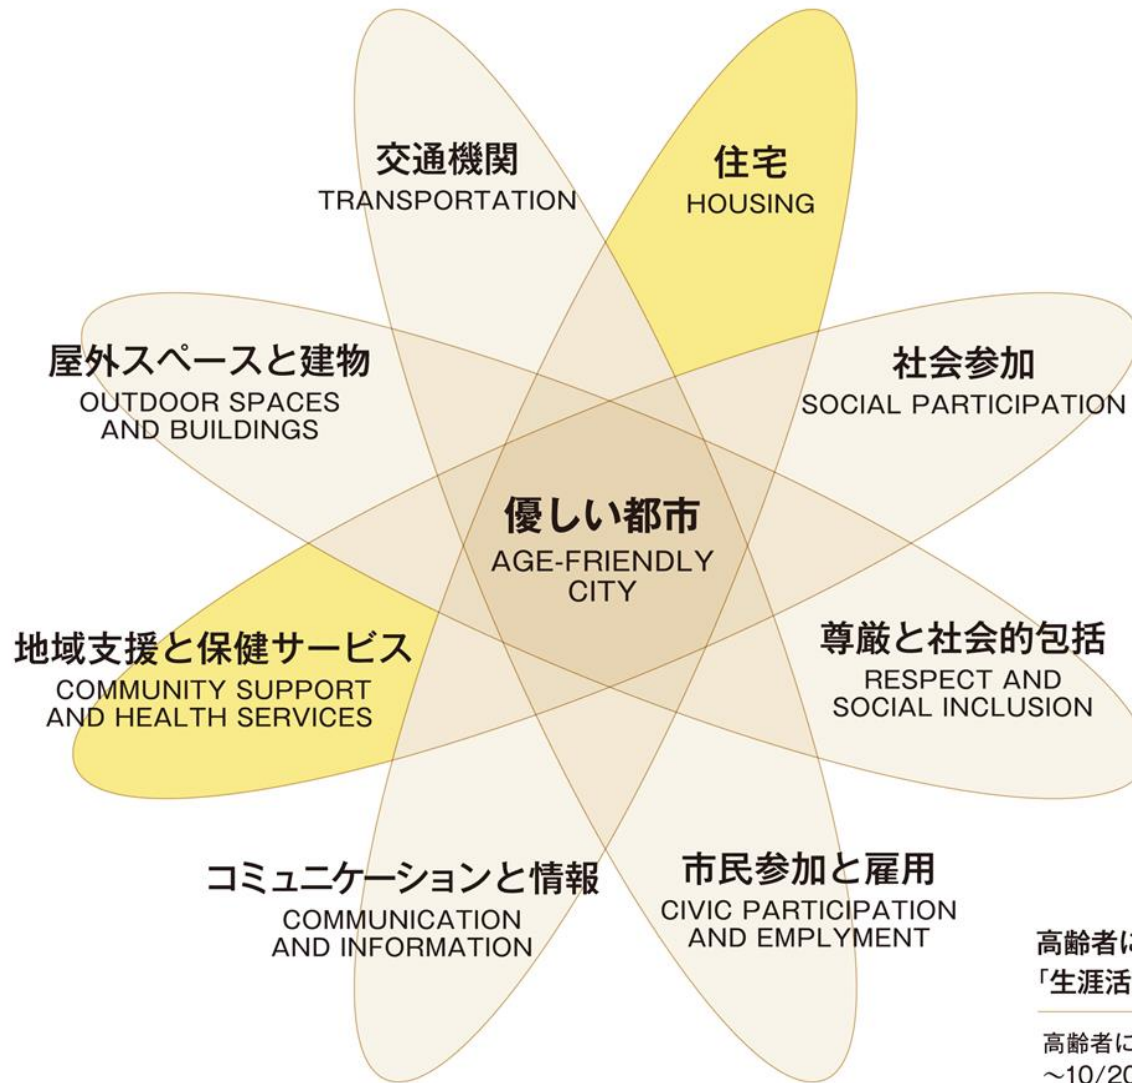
交通機関
TRANSPORTATION

住宅
HOUSING

屋外スペースと建物
OUTDOOR SPACES AND BUILDINGS

社会参加
SOCIAL PARTICIPATION

優しい都市
AGE-FRIENDLY CITY

地域支援と保健サービス
COMMUNITY SUPPORT AND HEALTH SERVICES

尊厳と社会的包括
RESPECT AND SOCIAL INCLUSION

コミュニケーションと情報
COMMUNICATION AND INFORMATION

市民参加と雇用
CIVIC PARTICIPATION AND EMPLYMENT

高齢者に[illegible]
「生涯活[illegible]

高齢者に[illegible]
~10/20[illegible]